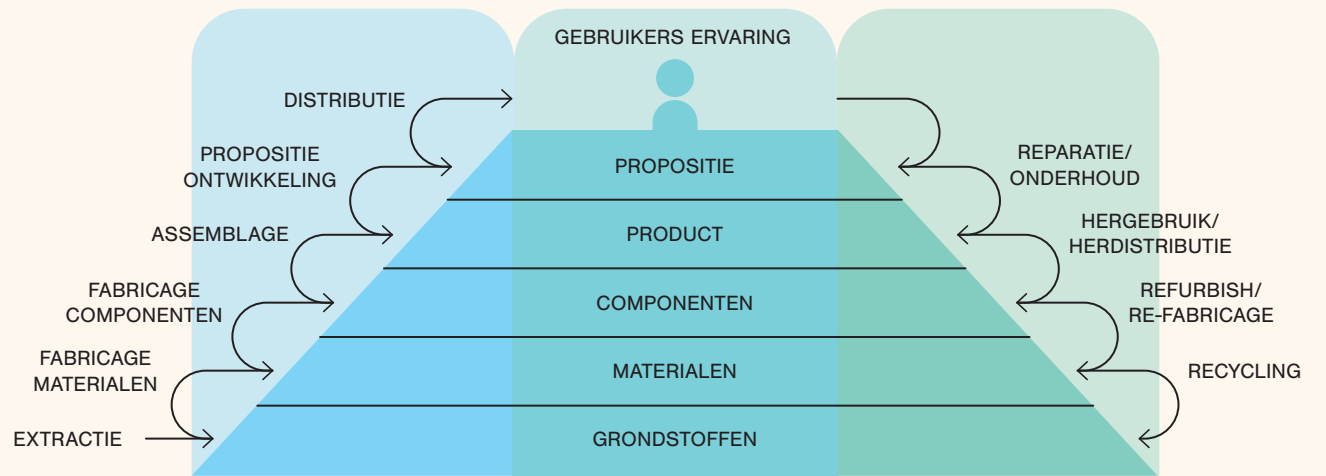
GEBRUIKERS ERVARING

DISTRIBUTIE

PROPOSITIE ONTWIKKELING

ASSEMBLAGE

FABRICAGE COMPONENTEN

FABRICAGE MATERIALEN

EXTRACTIE

PROPOSITIE

PRODUCT

COMPONENTEN

MATERIALEN

GRONDSTOFFEN

REPARATIE/ ONDERHOUD

HERGEBRUIK/ HERDISTRIBUTIE

REFURBISH/ RE-FABRICAGE

RECYCLING